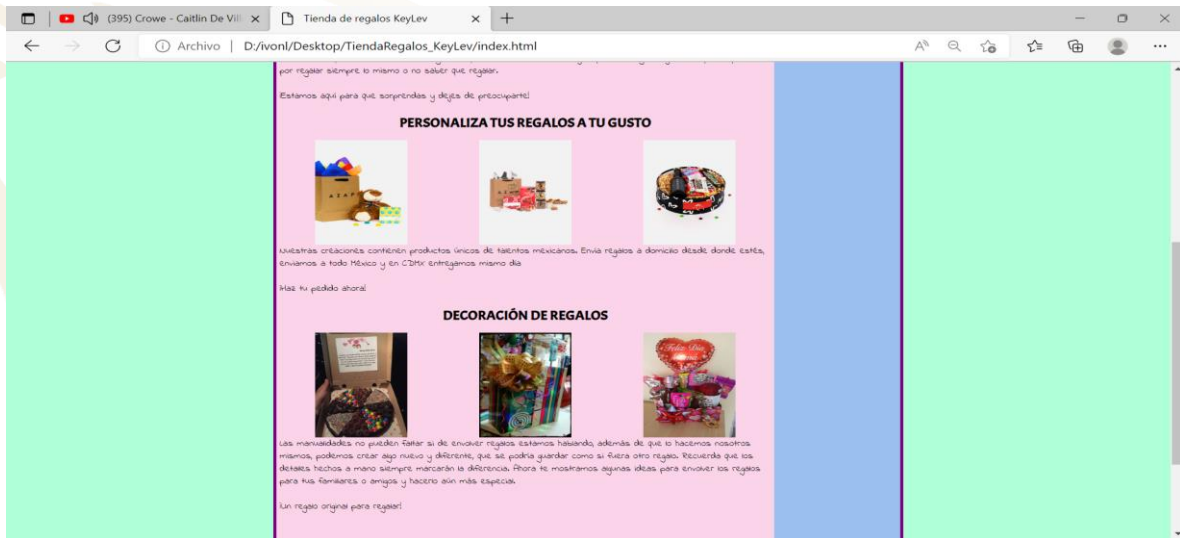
(395) Crowe - Caitlin De Vil ×
Tienda de regalos KeyLev ×
+
Archivo | D:/ivonl/Desktop/TiendaRegalos_KeyLev/index.html

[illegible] por regalar siempre lo mismo o no saber que regalar.

Estamos aquí para que sorprendas y dejes de preocuparte!

PERSONALIZA TUS REGALOS A TU GUSTO

Nuestras creaciones contienen productos únicos de talentos mexicanos. Envía regalos a domicilio desde donde estés, enviamos a todo México y en CDMX entregamos mismo día

Haz tu pedido ahora!

DECORACIÓN DE REGALOS

Las manualidades no pueden faltar si de envolver regalos estamos hablando, además de que lo hacemos nosotros mismos, podemos crear algo nuevo y diferente, que se podría guardar como si fuera otro regalo. Recuerda que los detalles hechos a mano siempre marcarán la diferencia. Ahora te mostramos algunas ideas para envolver los regalos para tus familiares o amigos y hacerlo aún más especial.

Un regalo original para regalar!